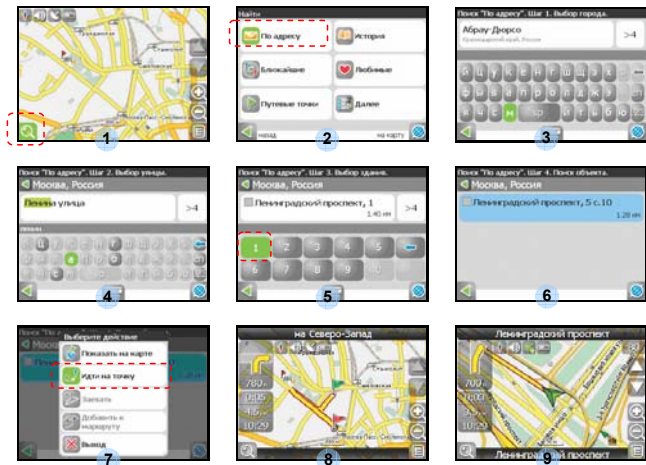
1

Найти
По адресу
История
Ближайшие
Любимые
Путевые точки
Далее
назад
на карту
2

Поиск "По адресу". Шаг 1. Выбор города.
Абрау-Дюрсо
Краснодарский край, Россия
>4
3

Поиск "По адресу". Шаг 2. Выбор улицы.
Москва, Россия
Ленина улица
>4
4

Поиск "По адресу". Шаг 3. Выбор здания.
Москва, Россия
Ленинградский проспект, 1
1.40 км
>4
1
2
3
4
5
6
7
8
9
0
5

Поиск "По адресу". Шаг 4. Поиск объекта.
Москва, Россия
Ленинградский проспект, 5 с.10
1.28 км
6

Поиск "По адресу"
Выберите действие
Показать на карте
Идти на точку
Заехать
Добавить к маршруту
Выход
7

на Северо-Запад
780
0:05
4.6
10:29
8

Ленинградский проспект
700
10:29
Ленинградский пр
9